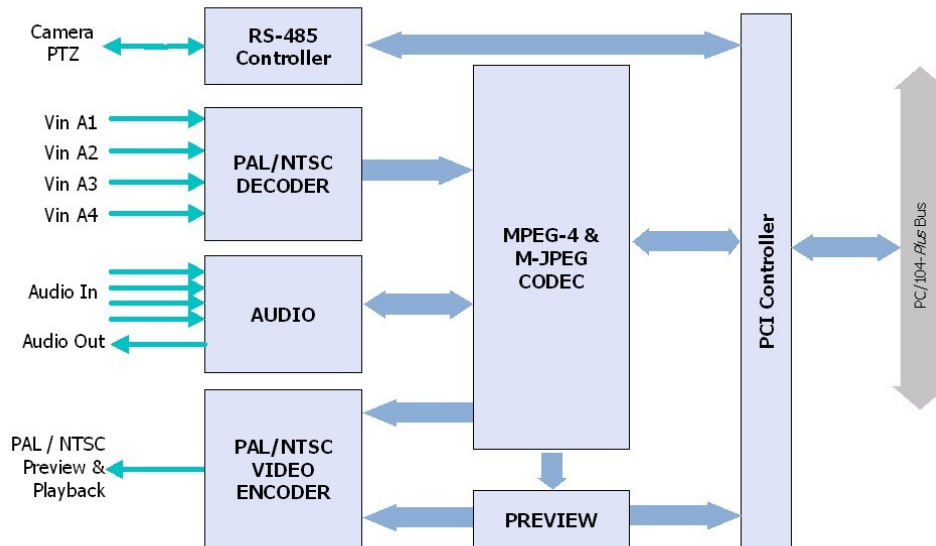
Camera PTZ

RS-485 Controller

Vin A1
Vin A2
Vin A3
Vin A4

PAL/NTSC DECODER

MPEG-4 & M-JPEG CODEC

PCI Controller

PC/104-*Plus* Bus

Audio In

AUDIO

Audio Out

PAL / NTSC Preview & Playback

PAL/NTSC VIDEO ENCODER

PREVIEW